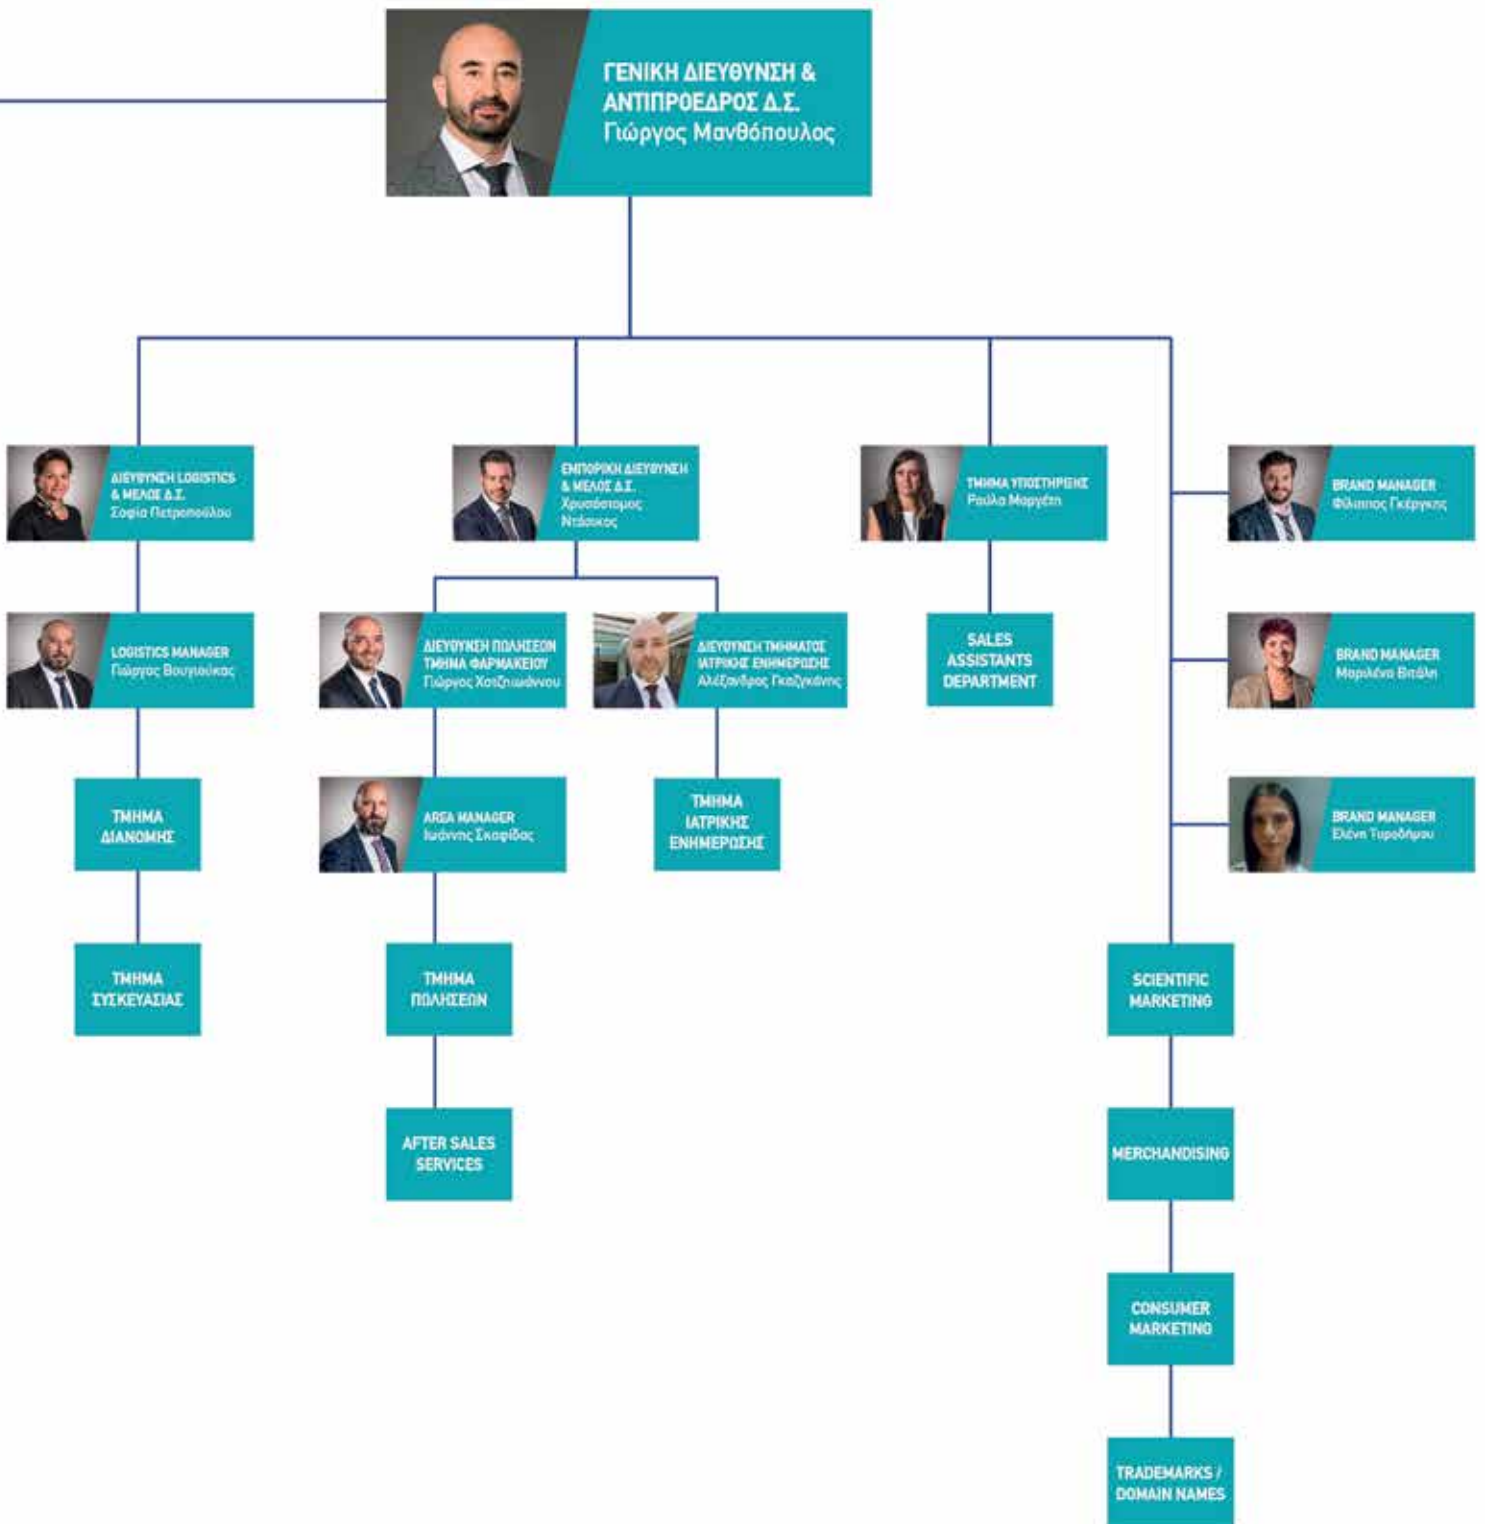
ΓΕΝΙΚΗ ΔΙΕΥΘΥΝΣΗ & ΑΝΤΙΠΡΟΕΔΡΟΣ Δ.Σ.
Γιώργος Μανθόπουλος

ΔΙΕΥΘΥΝΣΗ LOGISTICS & ΜΕΛΟΣ Δ.Σ.
Σοφία Πετροπούλου

ΕΜΠΟΡΙΚΗ ΔΙΕΥΘΥΝΣΗ & ΜΕΛΟΣ Δ.Σ.
Χρυσόστομος Ντάσιος

ΤΜΗΜΑ ΥΠΟΣΤΗΡΙΞΗΣ
Ραύλα Μαργέτη

BRAND MANAGER
Φίλιππος Γκέργκης

LOGISTICS MANAGER
Γιώργος Βουγιούκας

ΔΙΕΥΘΥΝΣΗ ΠΩΛΗΣΕΩΝ ΤΜΗΜΑ ΦΑΡΜΑΚΕΙΟΥ
Γιώργος Χατζηιωάννου

ΔΙΕΥΘΥΝΣΗ ΤΜΗΜΑΤΟΣ ΙΑΤΡΙΚΗΣ ΕΝΗΜΕΡΩΣΗΣ
Αλέξανδρος Γκαζγκάνης

SALES ASSISTANTS DEPARTMENT

BRAND MANAGER
Μαριλένα Βιτάλη

ΤΜΗΜΑ ΔΙΑΝΟΜΗΣ

AREA MANAGER
Ιωάννης Σκαφίδας

ΤΜΗΜΑ ΙΑΤΡΙΚΗΣ ΕΝΗΜΕΡΩΣΗΣ

BRAND MANAGER
Ελένη Τυροδήμου

ΤΜΗΜΑ ΣΥΣΚΕΥΑΣΙΑΣ

ΤΜΗΜΑ ΠΩΛΗΣΕΩΝ

SCIENTIFIC MARKETING

AFTER SALES SERVICES

MERCHANDISING

CONSUMER MARKETING

TRADEMARKS / DOMAIN NAMES